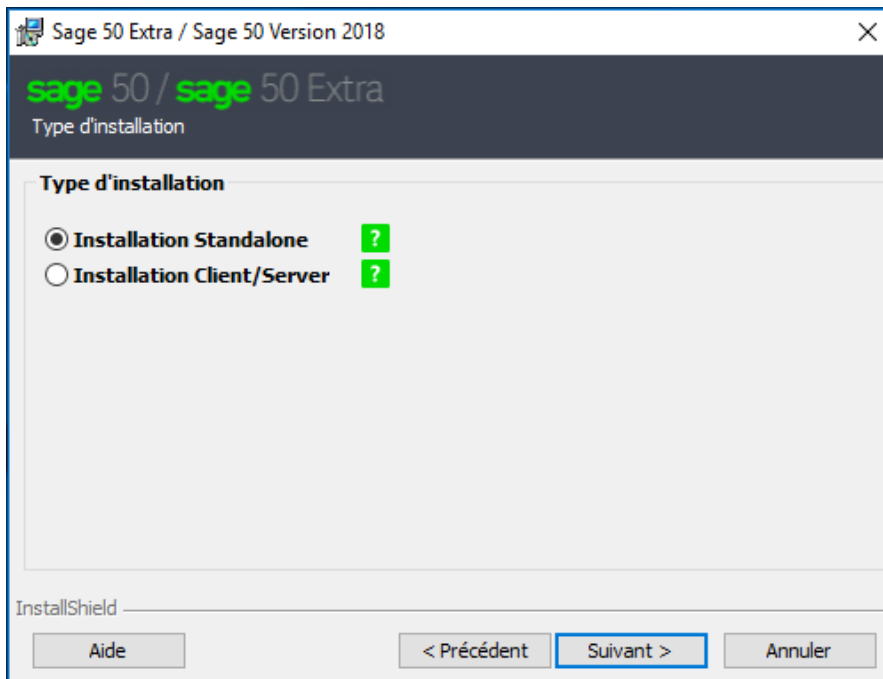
Sage 50 Extra / Sage 50 Version 2018

sage 50 / sage 50 Extra
Type d'installation

Type d'installation

Installation Standalone ?
Installation Client/Server ?

InstallShield

Aide
< Précédent
Suivant >
Annuler